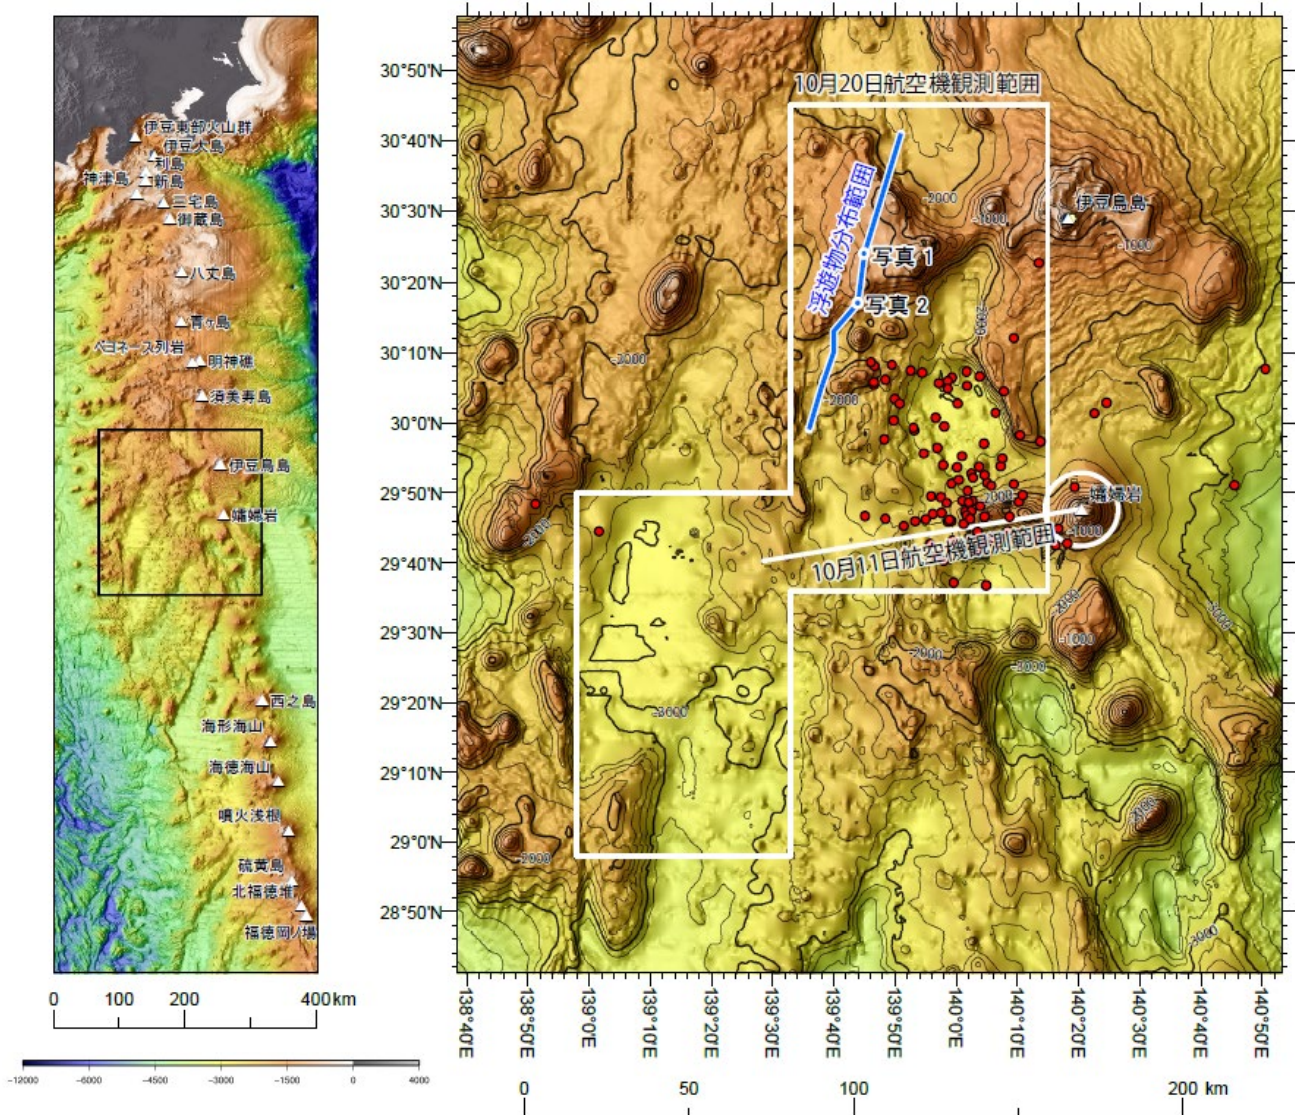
伊豆東部火山群
伊豆大島
利島
神津島
新島
三宅島
御蔵島
八丈島
青ヶ島
ベヨネース列岩
明神礁
須美寿島
伊豆鳥島
孀婦岩
西之島
海形海山
海徳海山
噴火浅根
硫黄島
北福徳堆
福徳岡ノ場

0 100 200 400 km

-12000 -6000 -4500 -3000 -1500 0 4000

30°50'N
30°40'N
30°30'N
30°20'N
30°10'N
30°0'N
29°50'N
29°40'N
29°30'N
29°20'N
29°10'N
29°0'N
28°50'N

10月20日航空機観測範囲
浮遊物分布範囲
写真 1
写真 2
伊豆鳥島
孀婦岩
10月11日航空機観測範囲

-2000
-1000
-1000
-2000
-2000
-2000
-2000
-2000
-1000
-1000
-3000
-2000
-2000
-2000
-1000
-3000
-2000
-3000

138°40'E
138°50'E
139°0'E
139°10'E
139°20'E
139°30'E
139°40'E
139°50'E
140°0'E
140°10'E
140°20'E
140°30'E
140°40'E
140°50'E

0 50 100 200 km